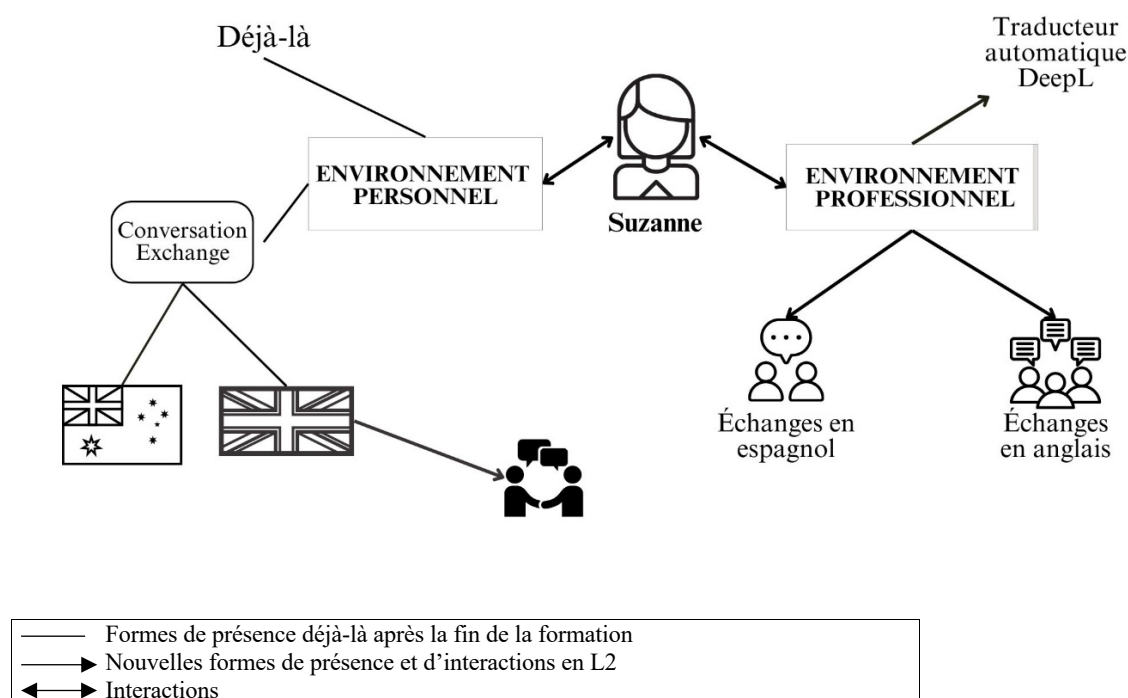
Déjà-là

Traducteur automatique DeepL

ENVIRONNEMENT PERSONNEL

Suzanne

ENVIRONNEMENT PROFESSIONNEL

Conversation Exchange

Échanges en espagnol

Échanges en anglais

Formes de présence déjà-là après la fin de la formation
Nouvelles formes de présence et d'interactions en L2
Interactions